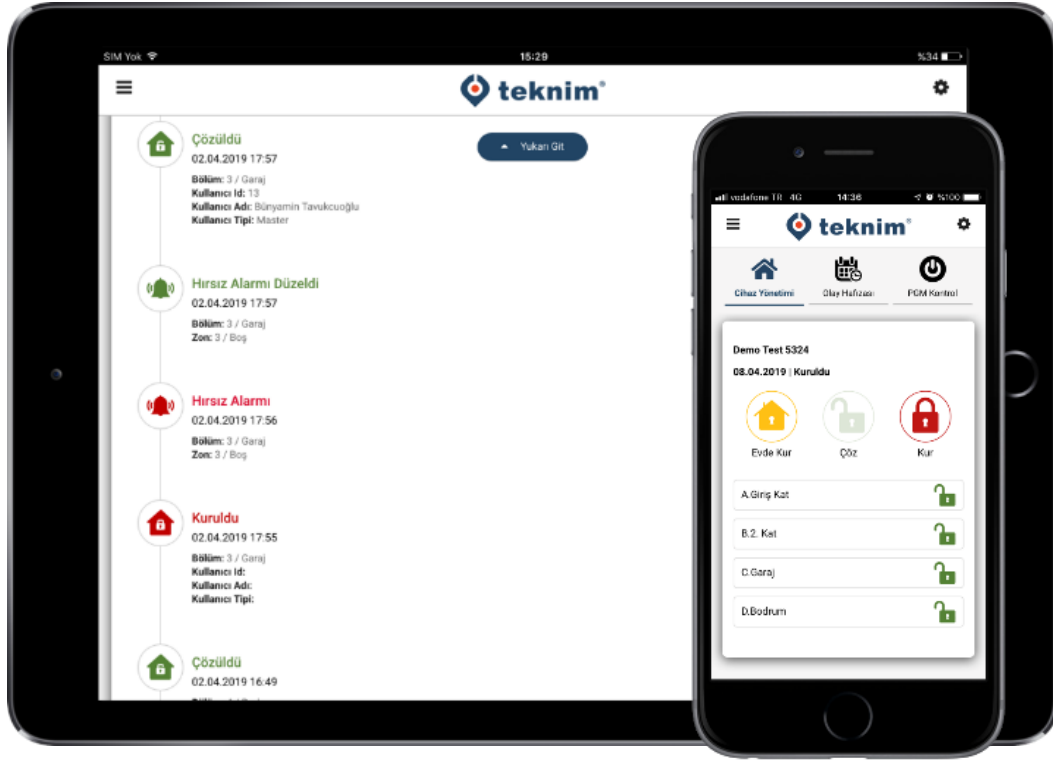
SIM Yok
15:29
%34

teknim®

Çözüldü
02.04.2019 17:57
Bölüm: 3 / Garaj
Kullanıcı Id: 13
Kullanıcı Adı: Bünyamin Tavukcuoğlu
Kullanıcı Tipi: Master

Yukarı Git

Hırsız Alarmı Düzeldi
02.04.2019 17:57
Bölüm: 3 / Garaj
Zon: 3 / Boş

Hırsız Alarmı
02.04.2019 17:56
Bölüm: 3 / Garaj
Zon: 3 / Boş

Kuruldu
02.04.2019 17:55
Bölüm: 3 / Garaj
Kullanıcı Id:
Kullanıcı Adı:
Kullanıcı Tipi:

Çözüldü
02.04.2019 16:49

vodafone TR 4G
14:36
%100

teknim®

Cihaz Yönetimi
Olay Hafızası
PGM Kontrol

Demo Test 5324
08.04.2019 | Kuruldu

Evde Kur
Çöz
Kur

A.Giriş Kat
B.2. Kat
C.Garaj
D.Bodrum